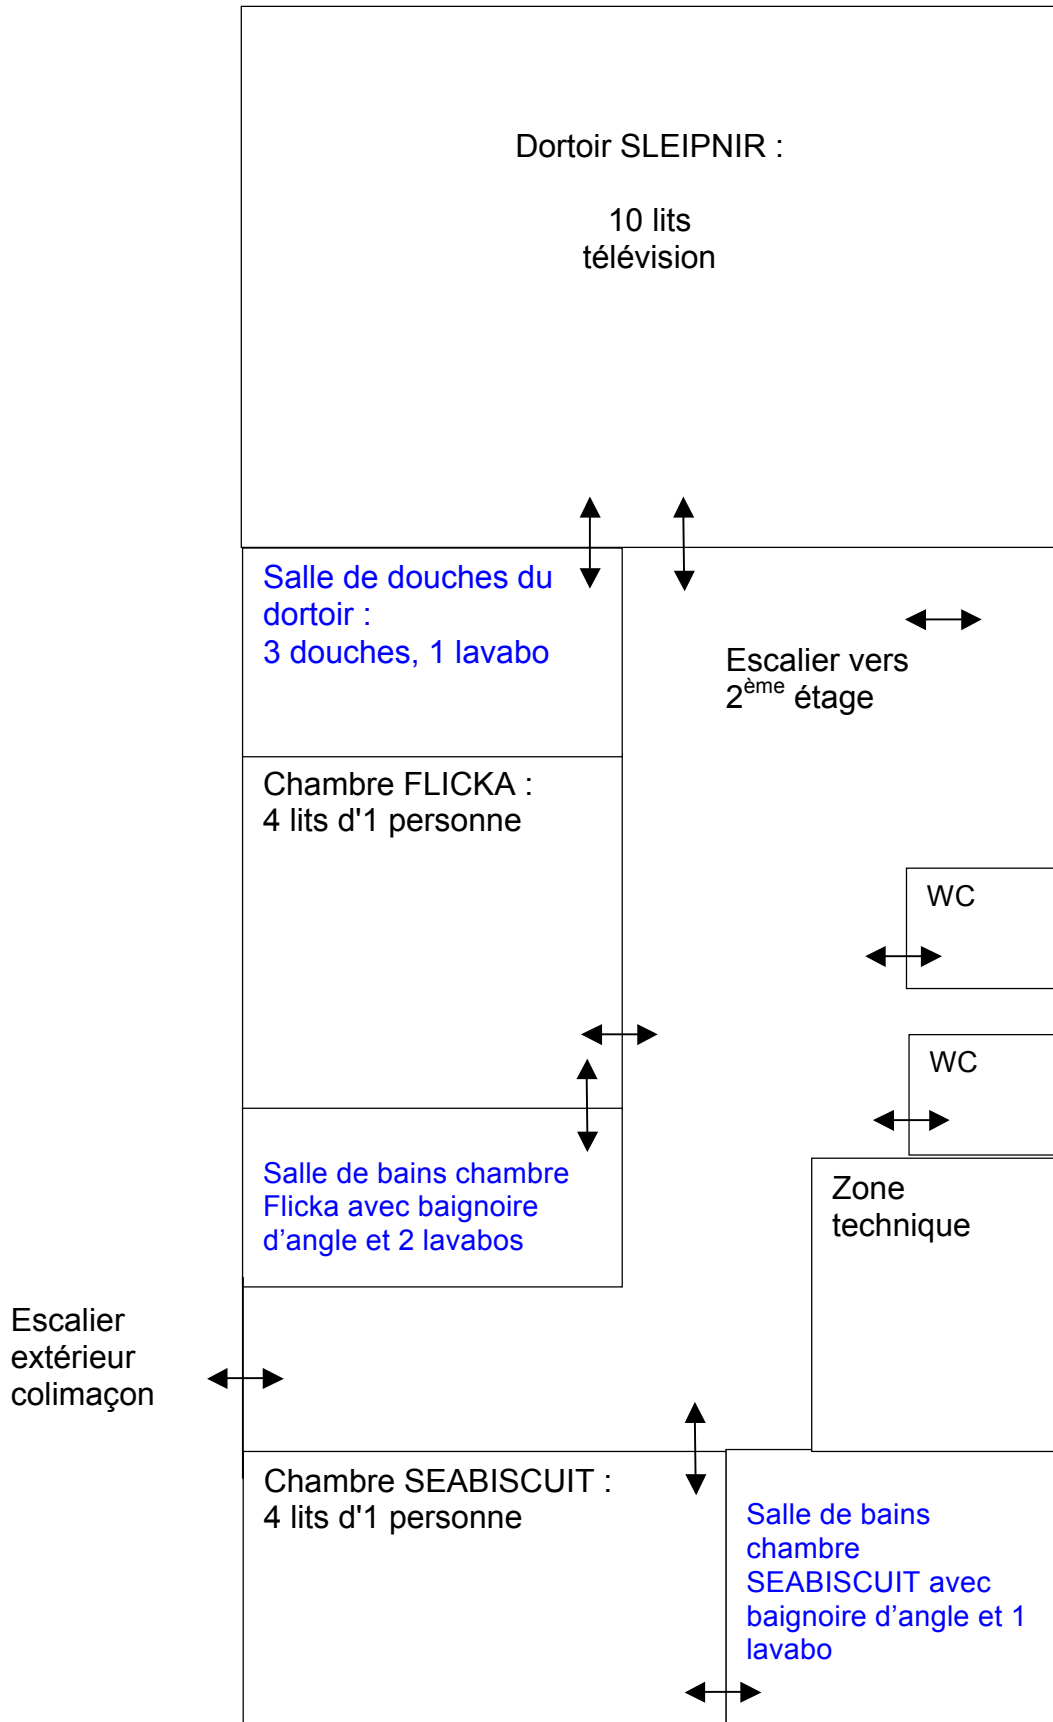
Dortoir SLEIPNIR :

10 lits
télévision

Salle de douches du dortoir :
3 douches, 1 lavabo

Escalier vers $2^{ème}$ étage

Chambre FLICKA :
4 lits d'1 personne

WC

WC

Salle de bains chambre Flicka avec baignoire d'angle et 2 lavabos

Zone technique

Escalier extérieur colimaçon

Chambre SEABISCUIT :
4 lits d'1 personne

Salle de bains chambre SEABISCUIT avec baignoire d'angle et 1 lavabo